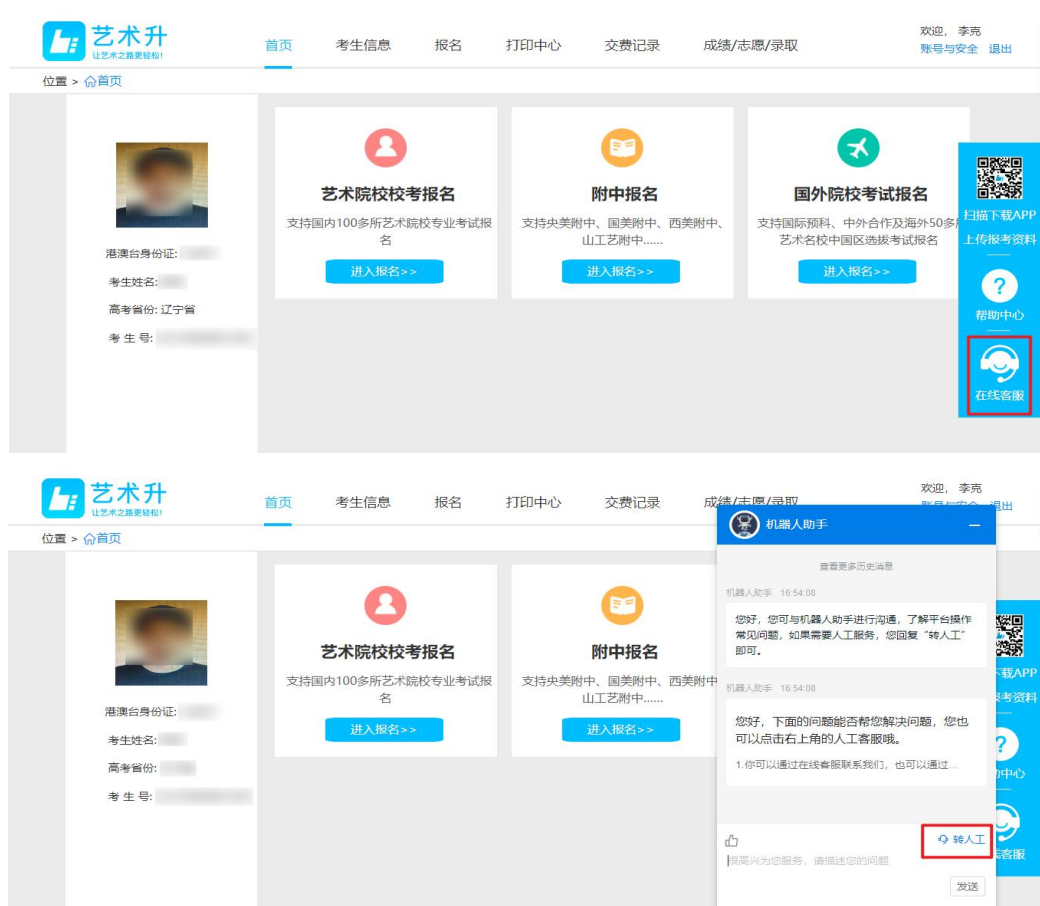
艺术升
让艺术之路更轻松!

首页 考生信息 报名 打印中心 交费记录 成绩/志愿/录取

欢迎，李克
账号与安全 退出

位置 > 首页

港澳台身份证:
考生姓名:
高考省份: 辽宁省
考 生 号:

艺术院校校考报名
支持国内100多所艺术院校专业考试报名
进入报名>>

附中报名
支持央美附中、国美附中、西美附中、山工艺附中......
进入报名>>

国外院校考试报名
支持国际预科、中外合作及海外50多所艺术名校中国区选拔考试报名
进入报名>>

扫描下载APP
上传报考资料
帮助中心
在线客服

艺术升
让艺术之路更轻松!

首页 考生信息 报名 打印中心 交费记录 成绩/志愿/录取

欢迎，李克
账号与安全 退出

位置 > 首页

港澳台身份证:
考生姓名:
高考省份:
考 生 号:

艺术院校校考报名
支持国内100多所艺术院校专业考试报名
进入报名>>

附中报名
支持央美附中、国美附中、西美附中、山工艺附中......
进入报名>>

机器人助手

查看更多历史消息

机器人助手 16:54:08
您好，您可与机器人助手进行沟通，了解平台操作常见问题，如果需要人工服务，您回复"转人工"即可。

机器人助手 16:54:08
您好，下面的问题能否帮您解决问题，您也可以点击右上角的人工客服哦。
1.你可以通过在线客服联系我们，也可以通过...

转人工
很高兴为您服务，请描述您的问题
发送

下载APP
报考资料
助中心
客服